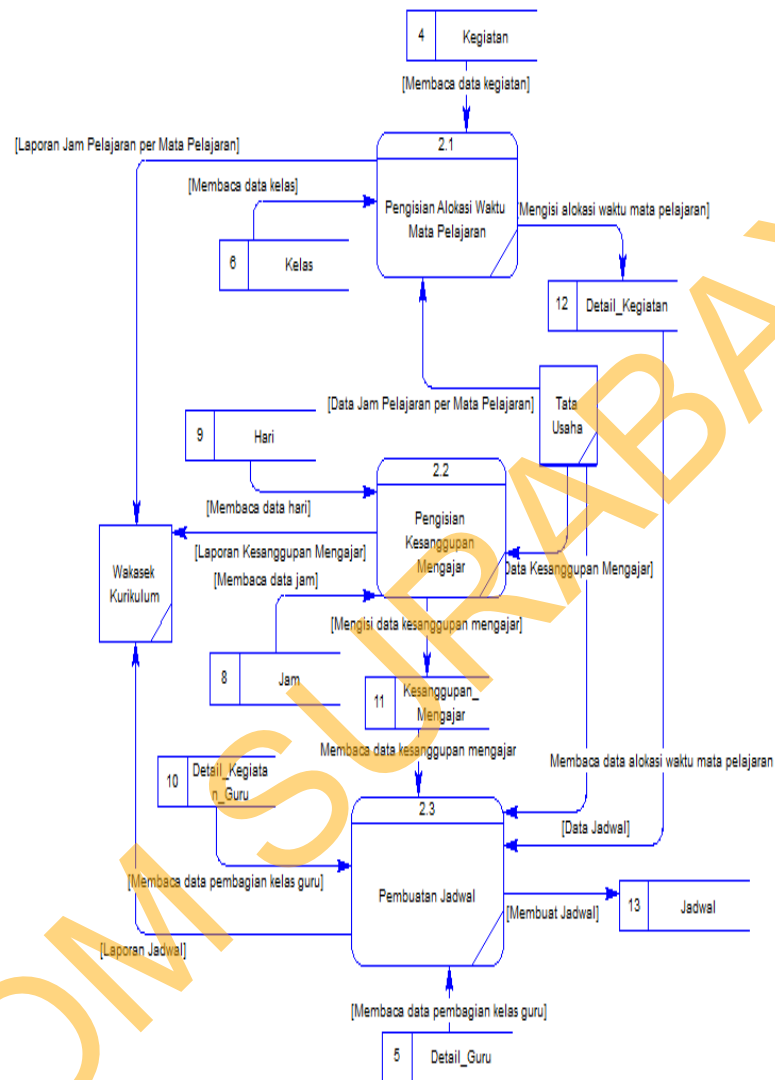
4 Kegiatan

[Membaca data kegiatan]

[Laporan Jam Pelajaran per Mata Pelajaran]

2.1

Pengisian Alokasi Waktu Mata Pelajaran

[Membaca data kelas]

6 Kelas

[Mengisi alokasi waktu mata pelajaran]

12 Detail_Kegiatan

Tata Usaha

[Data Jam Pelajaran per Mata Pelajaran]

9 Hari

2.2

Pengisian Kesanggupan Mengajar

[Membaca data hari]

Wakasek Kurikulum

[Laporan Kesanggupan Mengajar]

[Membaca data jam]

[Data Kesanggupan Mengajar]

[Mengisi data kesanggupan mengajar]

8 Jam

11 Kesanggupan_ Mengajar

Membaca data kesanggupan mengajar

Membaca data alokasi waktu mata pelajaran

10 Detail_Kegiatan_Guru

2.3

[Data Jadwal]

[Membaca data pembagian kelas guru]

Pembuatan Jadwal

[Membuat Jadwal]

13 Jadwal

[Laporan Jadwal]

[Membaca data pembagian kelas guru]

5 Detail_Guru